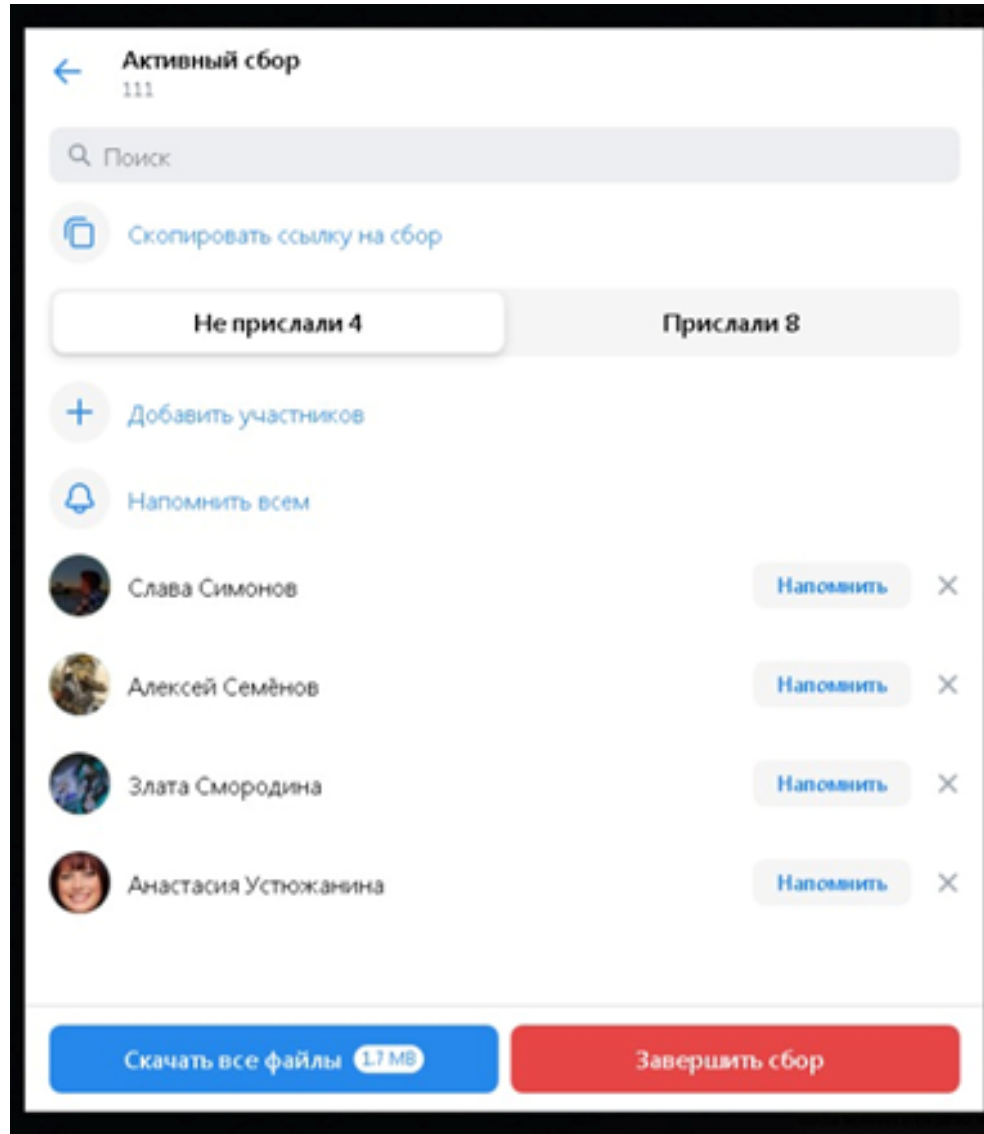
Активный сбор
111

Поиск

Скопировать ссылку на сбор

Не прислали 4

Прислали 8

Добавить участников

Напомнить всем

Слава Симонов
Напомнить

Алексей Семёнов
Напомнить

Злата Смородина
Напомнить

Анастасия Устюжанина
Напомнить

Скачать все файлы 1.7 MB

Завершить сбор